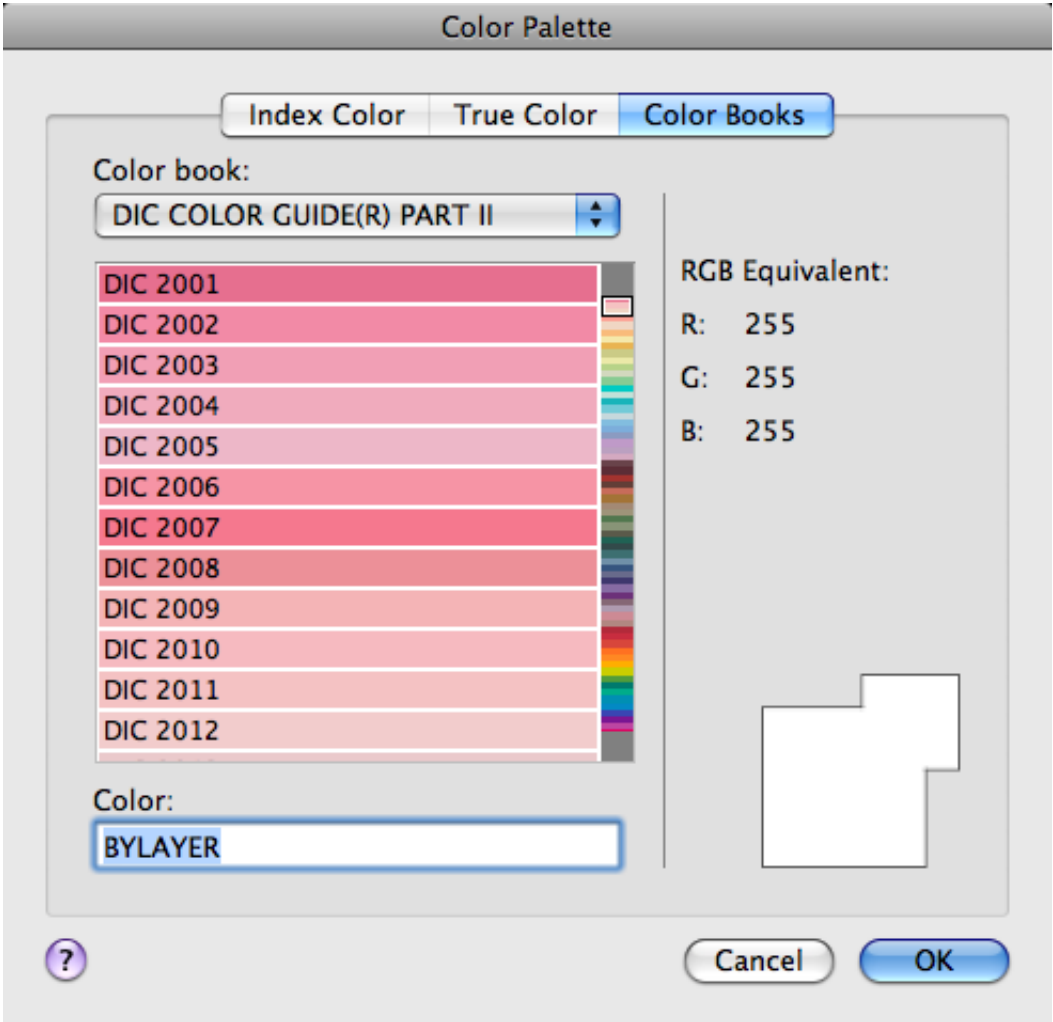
Color Palette

Index Color | True Color | Color Books

Color book:

DIC COLOR GUIDE(R) PART II

DIC 2001
DIC 2002
DIC 2003
DIC 2004
DIC 2005
DIC 2006
DIC 2007
DIC 2008
DIC 2009
DIC 2010
DIC 2011
DIC 2012

RGB Equivalent:
R: 255
G: 255
B: 255

Color:
BYLAYER

?

Cancel
OK